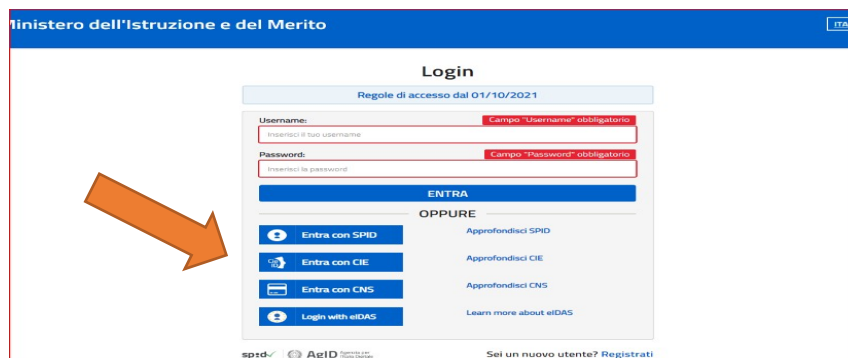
linistero dell'Istruzione e del Merito

ITA

Login

Regole di accesso dal 01/10/2021

Username:
Campo "Username" obbligatorio
Inserisci il tuo username

Password:
Campo "Password" obbligatorio
Inserisci la password

ENTRA

OPPURE

Entra con SPID
Approfondisci SPID

Entra con CIE
Approfondisci CIE

Entra con CNS
Approfondisci CNS

Login with eIDAS
Learn more about eIDAS

spid AgID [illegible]

Sei un nuovo utente? Registrati